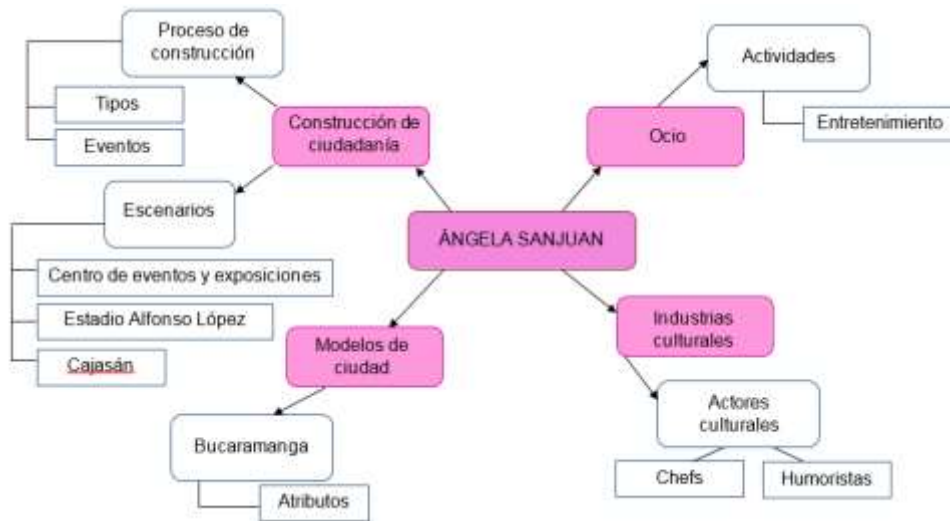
ÁNGELA SANJUAN

Construcción de ciudadanía

Proceso de construcción

Tipos

Eventos

Escenarios

Centro de eventos y exposiciones

Estadio Alfonso López

Cajasán

Ocio

Actividades

Entretenimiento

Modelos de ciudad

Bucaramanga

Atributos

Industrias culturales

Actores culturales

Chefs

Humoristas